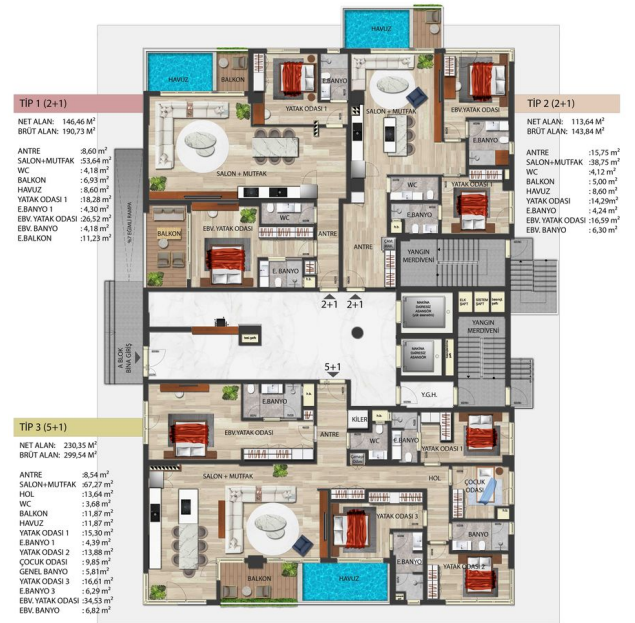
TİP 1 (2+1)

NET ALAN: 146,46 M²
BRÜT ALAN: 190,73 M²

| | |
|---|---|
| ANTRE | :8,60 m² |
| SALON+MUTFAK | :53,64 m² |
| WC | :4,18 m² |
| BALKON | :6,93 m² |
| HAVUZ | :8,60 m² |
| YATAK ODASI 1 | :18,28 m² |
| E.BANYO 1 | :4,30 m² |
| EBV. YATAK ODASI | :26,52 m² |
| EBV. BANYO | :4,18 m² |
| E.BALKON | :11,23 m² |

TİP 2 (2+1)

NET ALAN: 113,64 M²
BRÜT ALAN: 143,84 M²

| | |
|---|---|
| ANTRE | :15,75 m² |
| SALON+MUTFAK | :38,75 m² |
| WC | :4,12 m² |
| BALKON | :5,00 m² |
| HAVUZ | :8,60 m² |
| YATAK ODASI | :14,29 m² |
| E.BANYO | :4,24 m² |
| EBV. YATAK ODASI | :16,59 m² |
| EBV. BANYO | :6,30 m² |

TİP 3 (5+1)

NET ALAN: 230,35 M²
BRÜT ALAN: 299,54 M²

| | |
|---|---|
| ANTRE | :8,54 m² |
| SALON+MUTFAK | :67,27 m² |
| HOL | :13,64 m² |
| WC | :3,68 m² |
| BALKON | :11,87 m² |
| HAVUZ | :11,87 m² |
| YATAK ODASI 1 | :15,30 m² |
| E.BANYO 1 | :4,39 m² |
| YATAK ODASI 2 | :13,88 m² |
| ÇOCUK ODASI | :9,85 m² |
| GENEL BANYO | :5,81 m² |
| YATAK ODASI 3 | :16,61 m² |
| E.BANYO 3 | :6,29 m² |
| EBV. YATAK ODASI | :34,53 m² |
| EBV. BANYO | :6,82 m² |

HAVUZ
HAVUZ
BALKON
YATAK ODASI 1
E.BANYO
SALON + MUTFAK
EBV.YATAK ODASI
E.BANYO
SALON + MUTFAK
WC
YATAK ODASI 1
BALKON
EBV. YATAK ODASI
WC
ANTRE
E.BANYO
E. BANYO
ANTRE
YANGIN MERDİVENİ
YANGIN MERDİVENİ
2+1
2+1
5+1
A BLOK BİNA GİRİŞ
Y.G.H.
E.BANYO
EBV.YATAK ODASI
ANTRE
KİLER
WC
E.BANYO
YATAK ODASI 1
SALON + MUTFAK
HOL
ÇOCUK ODASI
YATAK ODASI 3
E.BANYO
BALKON
HAVUZ
YATAK ODASI 2